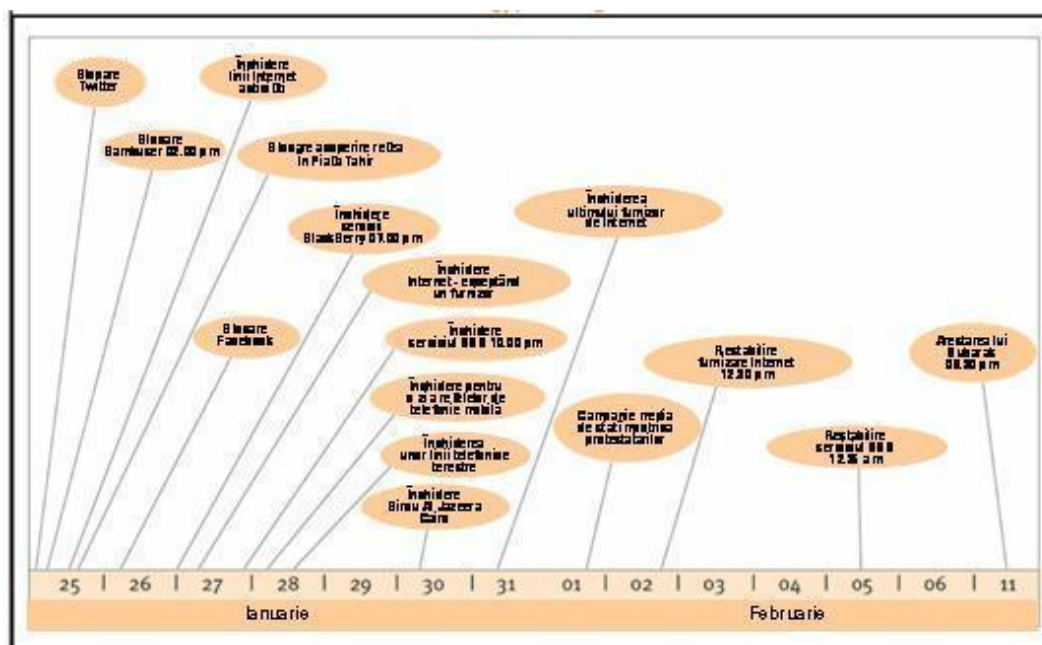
Blocare Twitter

Închidere linii internet cablu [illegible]

Blocare Bambuser 02.00 p.m.

Blocare acoperire reţea în Piaţa Tahir

Închidere servicii BlackBerry 07.00 p.m.

Închiderea ultimului furnizor de internet

Închidere internet - exceptând un furnizor

Blocare Facebook

Închidere serviciul SMS 10.00 p.m.

Restabilire furnizare internet 12.30 p.m.

Arestarea lui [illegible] 08.30 p.m.

Închidere pentru o zi a reţelelor de telefonie mobilă

Campanie media de stat împotriva protestatarilor

Restabilire serviciul SMS 12.35 a.m.

Închiderea unor linii telefonice terestre

Închidere Birou Al Jazeera Cairo

25 | 26 | 27 | 28 | 29 | 30 | 31 | 01 | 02 | 03 | 04 | 05 | 06 | 11

Ianuarie

Februarie